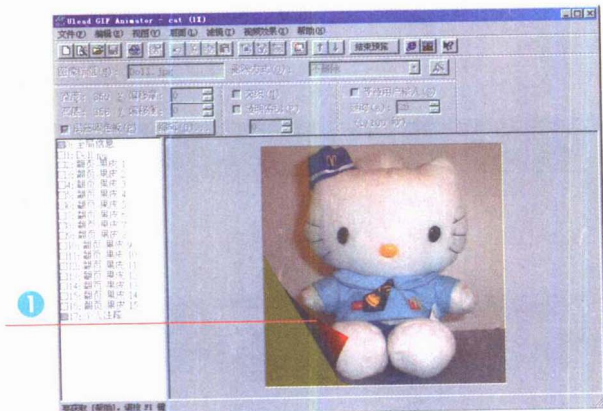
Ulead GIF Animator - cat (1X)

文件(F) 编辑(E) 视图(V) 帧面(I) 滤镜(I) 视频效果(O) 帮助(H)

结束预览

全局信息
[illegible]
翻页 帧页 1
翻页 帧页 2
翻页 帧页 3
翻页 帧页 4
翻页 帧页 5
翻页 帧页 6
翻页 帧页 7
翻页 帧页 8
翻页 帧页 9
翻页 帧页 10
翻页 帧页 11
翻页 帧页 12
翻页 帧页 13
翻页 帧页 14
翻页 帧页 15
注释

1

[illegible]